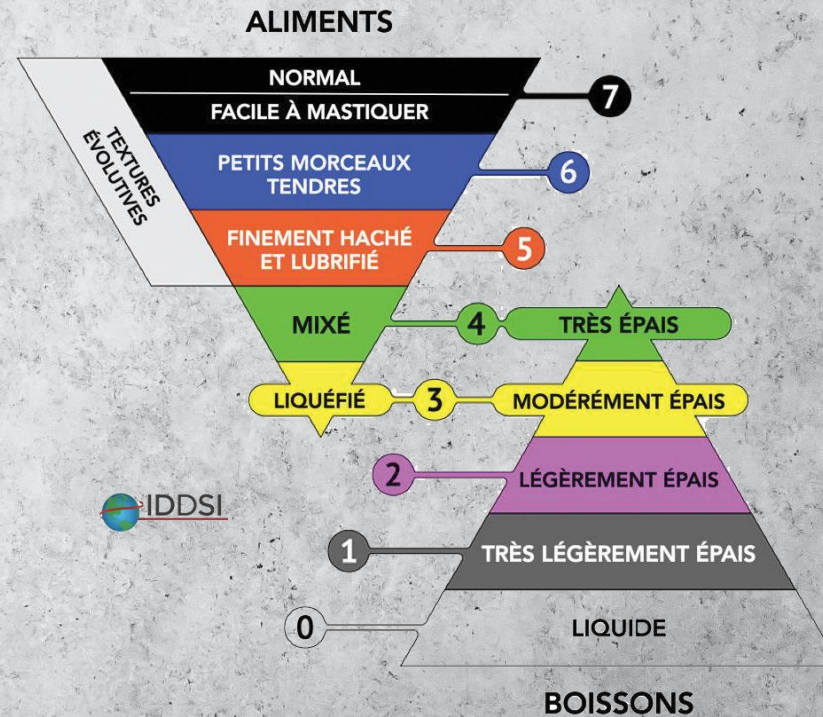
ALIMENTS

NORMAL

FACILE À MASTIQUER

7

TEXTURES ÉVOLUTIVES

PETITS MORCEAUX TENDRES

6

FINEMENT HACHÉ ET LUBRIFIÉ

5

MIXÉ

4

TRÈS ÉPAIS

LIQUÉFIÉ

3

MODÉRÉMENT ÉPAIS

2

LÉGÈREMENT ÉPAIS

IDDSI

1

TRÈS LÉGÈREMENT ÉPAIS

0

LIQUIDE

BOISSONS